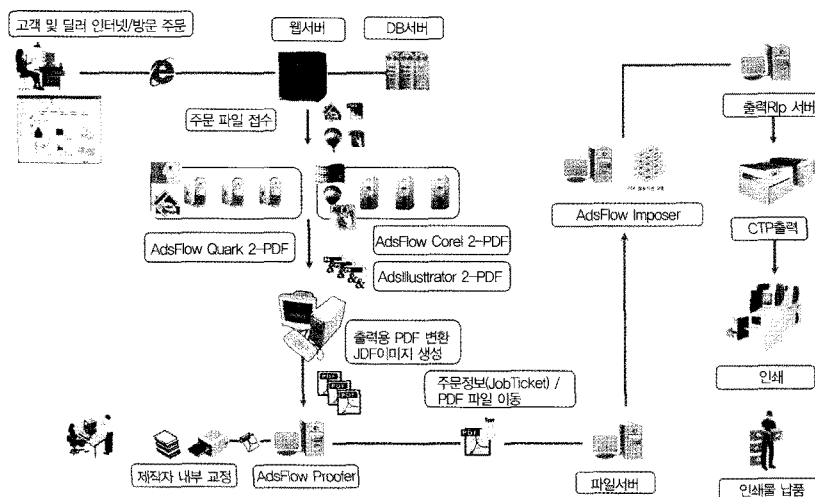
고객 및 딜러 인터넷/방문 주문

웹서버

DB서버

주문 파일 접수

AdsFlow Quark 2-PDF

AdsFlow Corel 2-PDF

AdsIllustrator 2-PDF

출력용 PDF 변환
JDF이미지 생성

주문정보(JobTicket) /
PDF 파일 이동

제작자 내부 교정

AdsFlow Proofer

파일서버

AdsFlow Imposer

출력Rip 서버

CTP출력

인쇄

인쇄물 납품